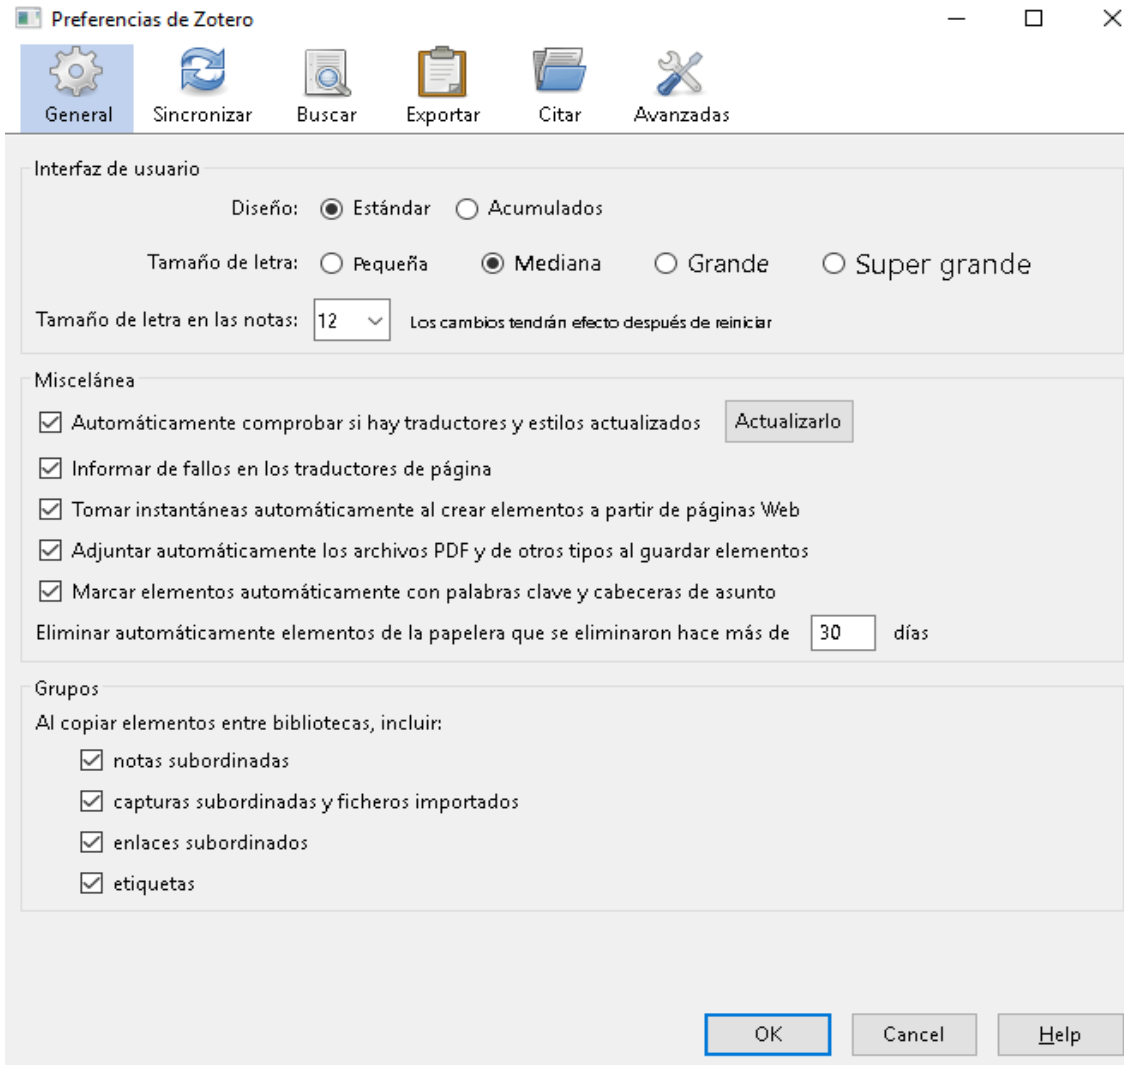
Preferencias de Zotero

General Sincronizar Buscar Exportar Citar Avanzadas

Interfaz de usuario

Diseño: Estándar Acumulados

Tamaño de letra: Pequeña Mediana Grande Super grande

Tamaño de letra en las notas: 12 Los cambios tendrán efecto después de reiniciar

Miscelánea

Automáticamente comprobar si hay traductores y estilos actualizados Actualizarlo

Informar de fallos en los traductores de página

Tomar instantáneas automáticamente al crear elementos a partir de páginas Web

Adjuntar automáticamente los archivos PDF y de otros tipos al guardar elementos

Marcar elementos automáticamente con palabras clave y cabeceras de asunto

Eliminar automáticamente elementos de la papelera que se eliminaron hace más de 30 días

Grupos

Al copiar elementos entre bibliotecas, incluir:

notas subordinadas

capturas subordinadas y ficheros importados

enlaces subordinados

etiquetas

OK Cancel Help